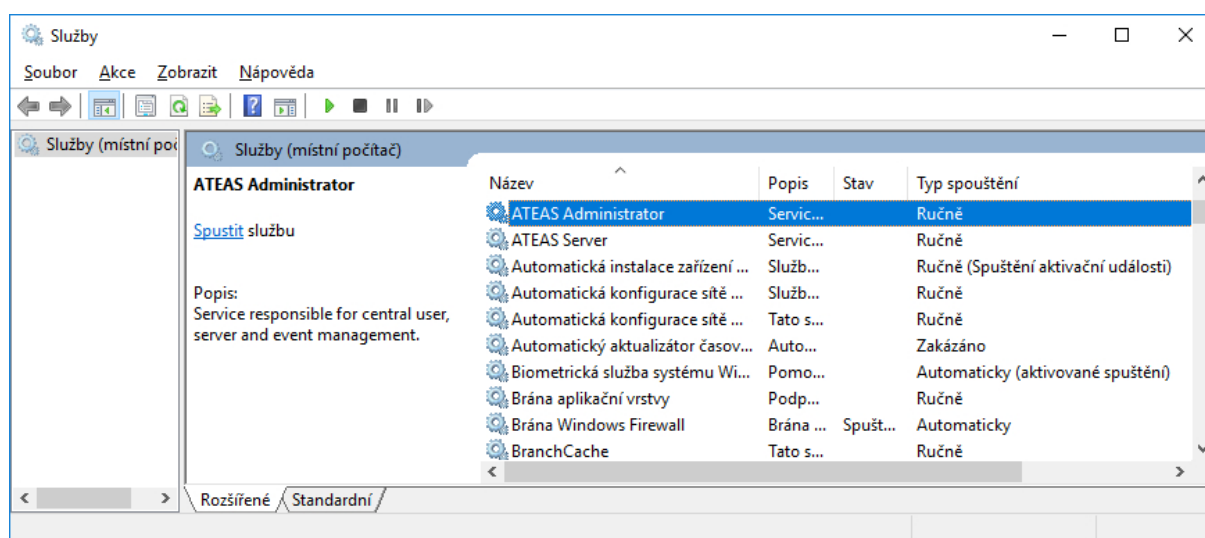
Služby

Soubor Akce Zobrazit Nápověda

Služby (místní poč

Služby (místní počítač)

ATEAS Administrator

Spustit službu

Popis:
Service responsible for central user, server and event management.

| Název | Popis | Stav | Typ spouštění |
|---|---|---|---|
| ATEAS Administrator | Servic... | | Ručně |
| ATEAS Server | Servic... | | Ručně |
| Automatická instalace zařízení ... | Služb... | | Ručně (Spuštění aktivační události) |
| Automatická konfigurace sítě ... | Služb... | | Ručně |
| Automatická konfigurace sítě ... | Tato s... | | Ručně |
| Automatický aktualizátor časov... | Auto... | | Zakázáno |
| Biometrická služba systému Wi... | Pomo... | | Automaticky (aktivované spuštění) |
| Brána aplikační vrstvy | Podp... | | Ručně |
| Brána Windows Firewall | Brána ... | Spušt... | Automaticky |
| BranchCache | Tato s... | | Ručně |

Rozšířené Standardní